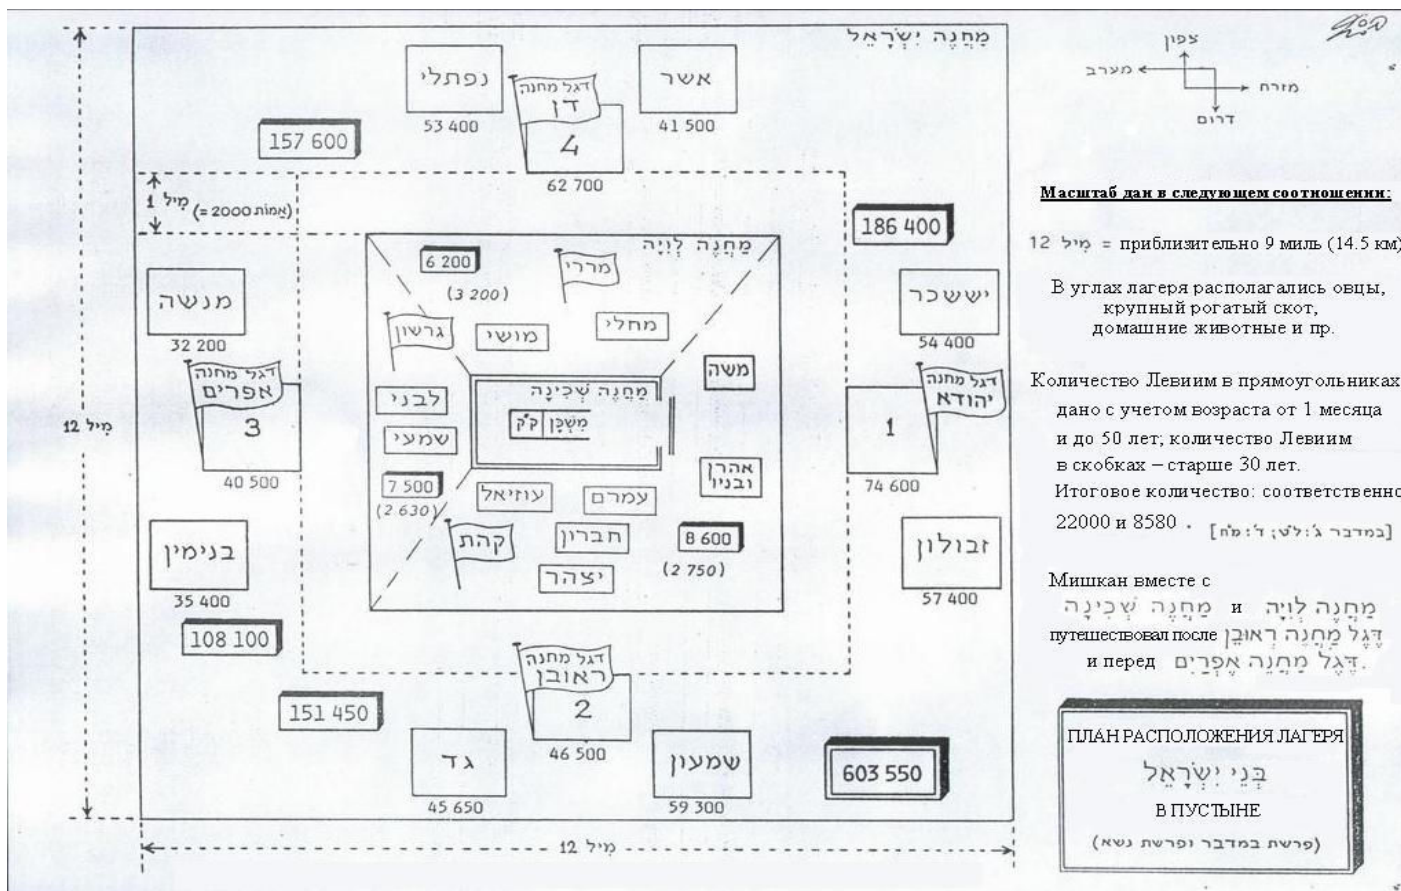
בס״ד

מַחֲנֵה יִשְׂרָאֵל

צפון
מערב
מזרח
דרום

נפתלי
53 400

דגל מחנה
דן
4
62 700

אשר
41 500

157 600

1 מיל (= 2000 אמות)

186 400

Масштаб дан в следующем соотношении:

12 מיל = приблизительно 9 миль (14.5 км)

В углах лагеря располагались овцы, крупный рогатый скот, домашние животные и пр.

Количество Левиим в прямоугольниках дано с учетом возраста от 1 месяца и до 50 лет; количество Левиим в скобках – старше 30 лет. Итоговое количество: соответственно 22000 и 8580 . [במדבר ג׳:לט; ד׳:מח]

Мишкан вместе с מַחֲנֵה לְוִיָּה и מַחֲנֵה שְׁכִינָה путешествовал после דֶּגֶל מַחֲנֵה רְאוּבֵן и перед דֶּגֶל מַחֲנֵה אֶפְרַיִם.

מַחֲנֵה לְוִיָּה

6 200
(3 200)

מררי

גרשון

מושי

מחלי

מנשה
32 200

יששכר
54 400

משה

דגל מחנה
אפרים
3
40 500

מַחֲנֵה שְׁכִינָה
משכן
ק״ק

לבני

שמעי

דגל מחנה
יהודא
1
74 600

12 מיל

אהרן ובניו

7 500
(2 630)

עוזיאל

עמרם

קהת

חברון

8 600
(2 750)

יצהר

בנימין
35 400

זבולון
57 400

108 100

דגל מחנה
ראובן
2
46 500

151 450

גד
45 650

שמעון
59 300

603 550

12 מיל

ПЛАН РАСПОЛОЖЕНИЯ ЛАГЕРЯ
בְּנֵי יִשְׂרָאֵל
В ПУСТЫНЕ
(פרשת במדבר ופרשת נשא)